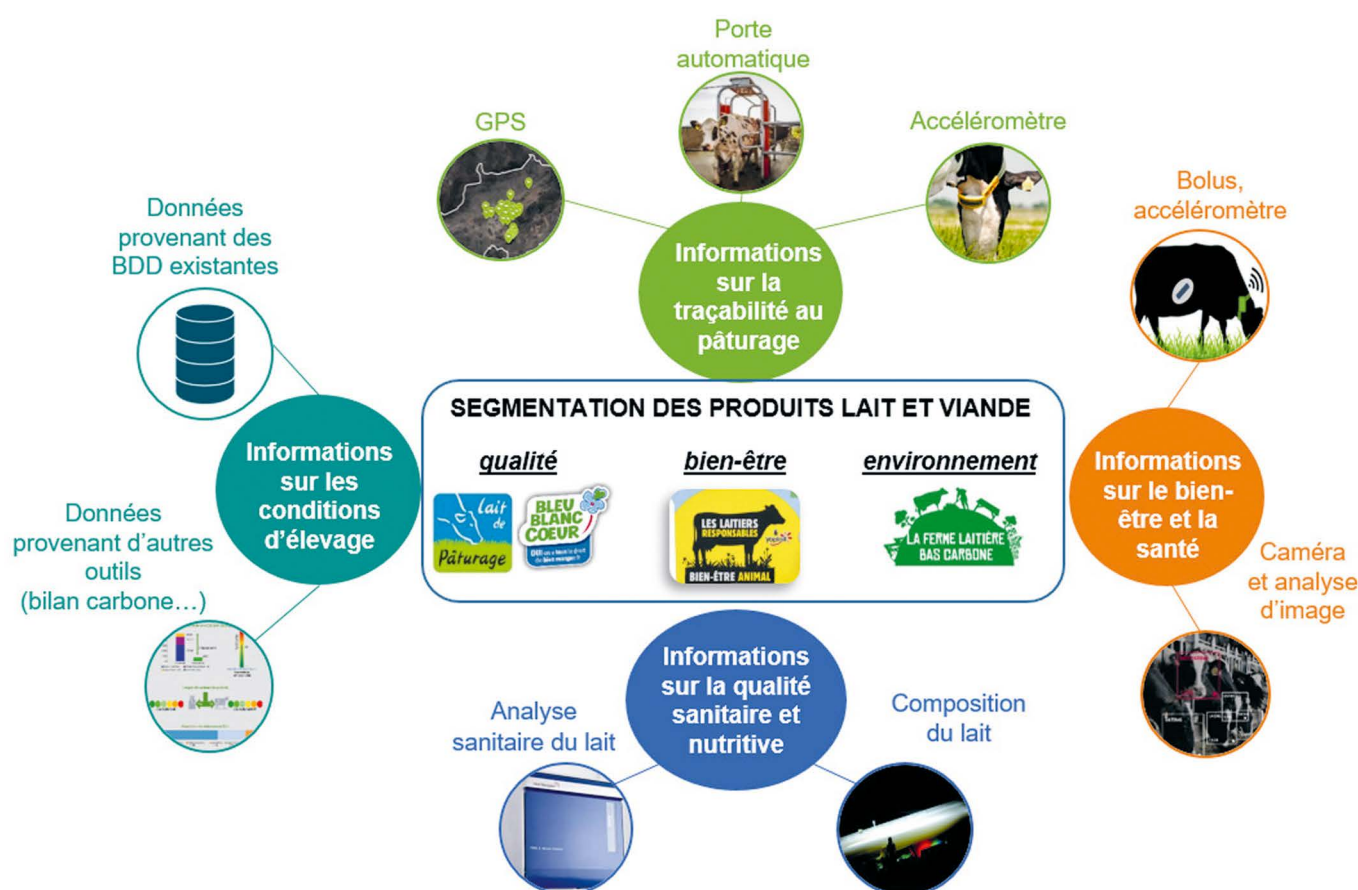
Porte automatique

GPS

Accéléromètre

Données provenant des BDD existantes

Informations sur la traçabilité au pâturage

Bolus, accéléromètre

SEGMENTATION DES PRODUITS LAIT ET VIANDE

qualité

bien-être

environnement

Informations sur les conditions d'élevage

Lait de Pâturage

BLEU BLANC COEUR

LES LAITIERS RESPONSABLES

BIEN-ÊTRE ANIMAL

LA FERME LAITIÈRE BAS CARBONE

Informations sur le bien-être et la santé

Données provenant d'autres outils (bilan carbone…)

Caméra et analyse d'image

Informations sur la qualité sanitaire et nutritive

Analyse sanitaire du lait

Composition du lait